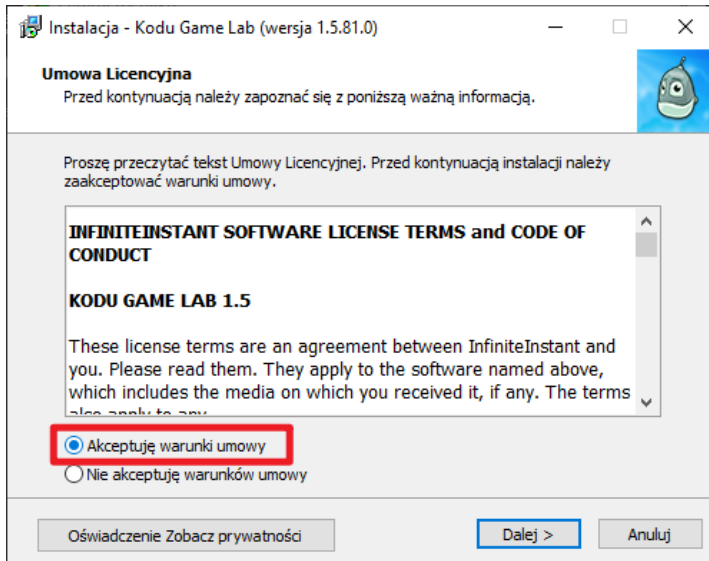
Instalacja - Kodu Game Lab (wersja 1.5.81.0)

Umowa Licencyjna
Przed kontynuacją należy zapoznać się z poniższą ważną informacją.

Proszę przeczytać tekst Umowy Licencyjnej. Przed kontynuacją instalacji należy zaakceptować warunki umowy.

INFINITEINSTANT SOFTWARE LICENSE TERMS and CODE OF CONDUCT

KODU GAME LAB 1.5

These license terms are an agreement between InfiniteInstant and you. Please read them. They apply to the software named above, which includes the media on which you received it, if any. The terms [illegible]

Akceptuję warunki umowy
Nie akceptuję warunków umowy

Oświadczenie Zobacz prywatności

Dalej >

Anuluj